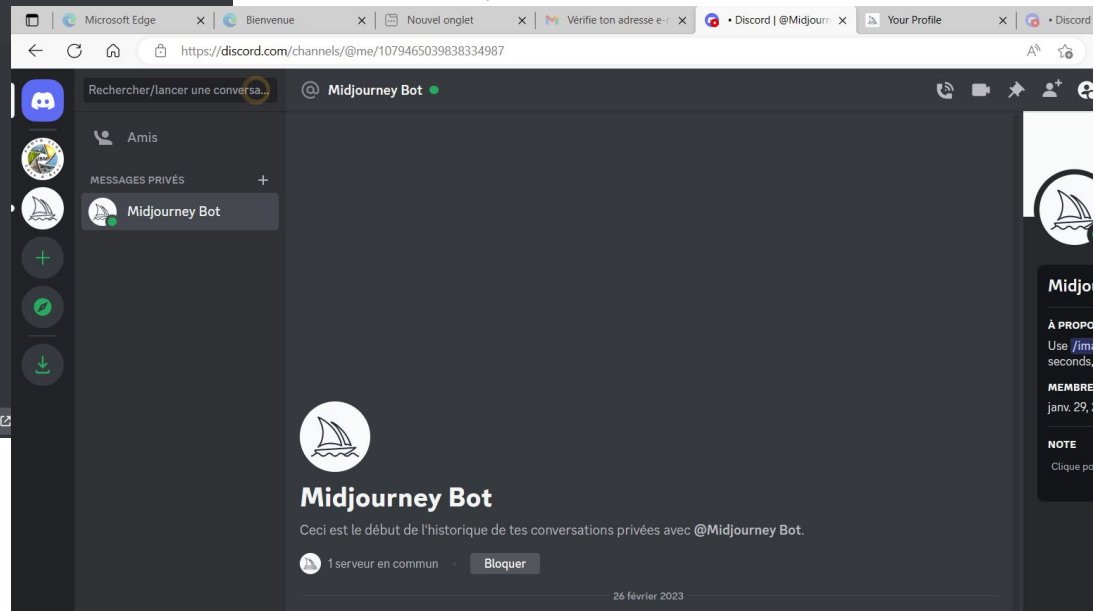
Microsoft Edge × | Bienvenue × | Nouvel onglet × | Vérifie ton adresse e-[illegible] × | • Discord | @Midjourn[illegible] × | Your Profile × | • Discord

https://discord.com/channels/@me/1079465039838334987

Rechercher/lancer une conversa...

@ Midjourney Bot

Amis

MESSAGES PRIVÉS +

Midjourney Bot

Midjourney Bot

Ceci est le début de l'historique de tes conversations privées avec @Midjourney Bot.

1 serveur en commun · Bloquer

26 février 2023

Midjou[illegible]

À PROPO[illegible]

Use /ima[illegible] seconds,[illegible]

MEMBRE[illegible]

janv. 29, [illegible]

NOTE

Clique po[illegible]